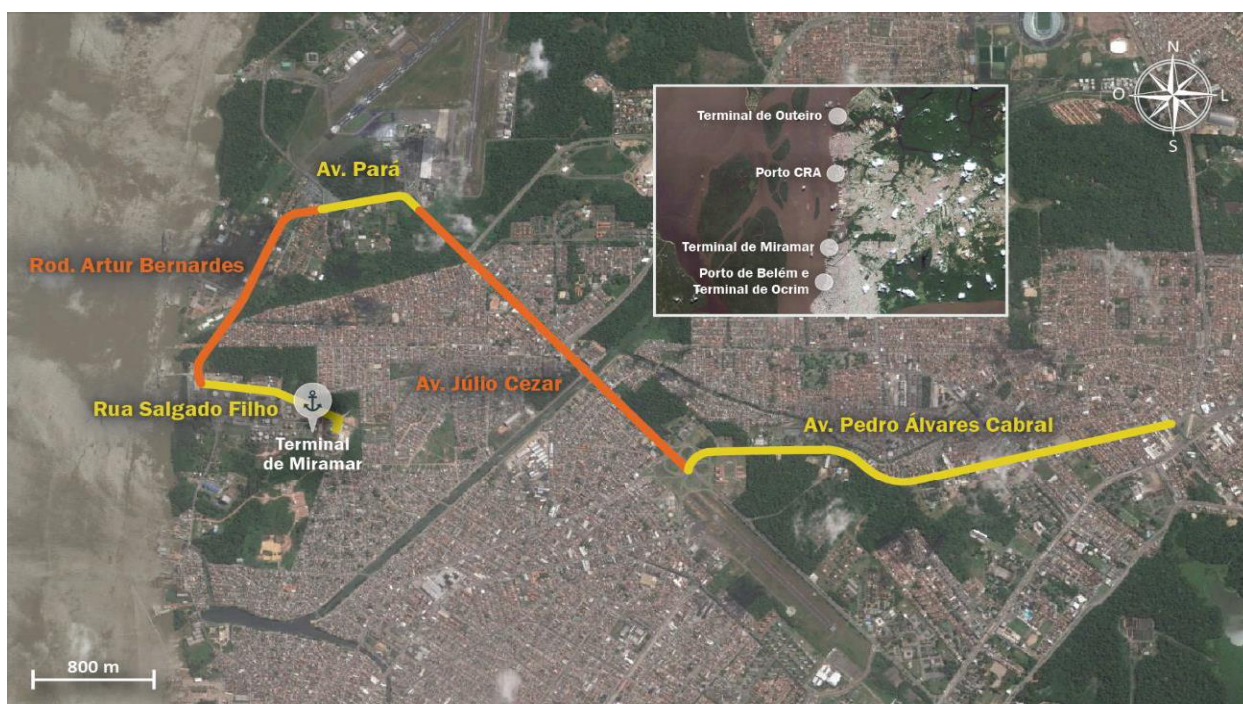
Terminal de Outeiro
Porto CRA
Terminal de Miramar
Porto de Belém e Terminal de Ocrim

N
O
L
S

Av. Pará
Rod. Artur Bernardes
Av. Júlio Cezar
Rua Salgado Filho
Terminal de Miramar
Av. Pedro Álvares Cabral
800 m